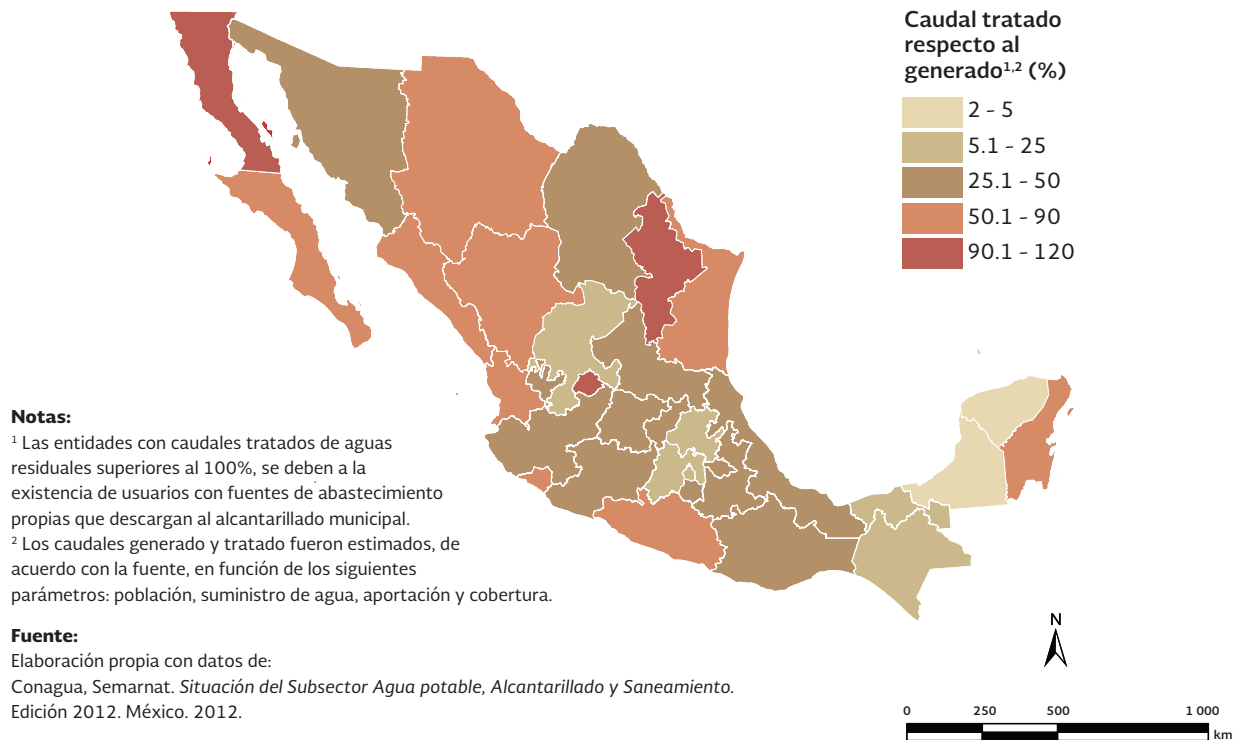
Caudal tratado respecto al generado$^{1,2}$ (%)

2 - 5

5.1 - 25

25.1 - 50

50.1 - 90

90.1 - 120

**Notas:**

$^1$ Las entidades con caudales tratados de aguas residuales superiores al 100%, se deben a la existencia de usuarios con fuentes de abastecimiento propias que descargan al alcantarillado municipal.

$^2$ Los caudales generado y tratado fueron estimados, de acuerdo con la fuente, en función de los siguientes parámetros: población, suministro de agua, aportación y cobertura.

**Fuente:**

Elaboración propia con datos de:

Conagua, Semarnat. *Situación del Subsector Agua potable, Alcantarillado y Saneamiento.* Edición 2012. México. 2012.

N

0 250 500 1 000 km